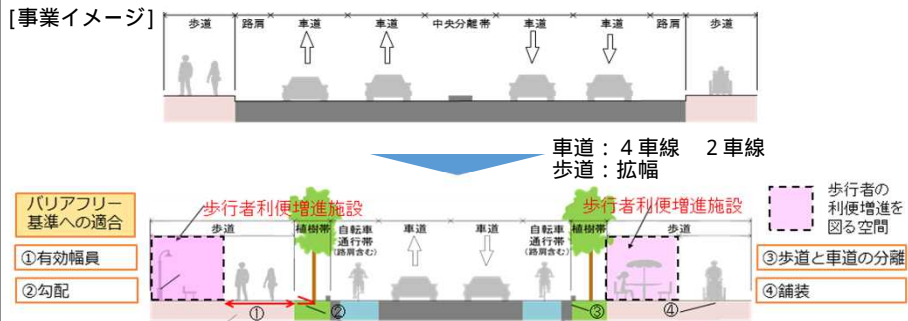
[事業イメージ]

歩道
路肩
車道
車道
中央分離帯
車道
車道
路肩
歩道

車道：４車線　２車線
歩道：拡幅

バリアフリー基準への適合

①有効幅員

②勾配

歩行者利便増進施設
歩道
植樹帯
自転車通行帯（路肩含む）
車道
車道
自転車通行帯（路肩含む）
植樹帯
歩行者利便増進施設
歩道

①
②
③
④

歩行者の利便増進を図る空間

③歩道と車道の分離

④舗装